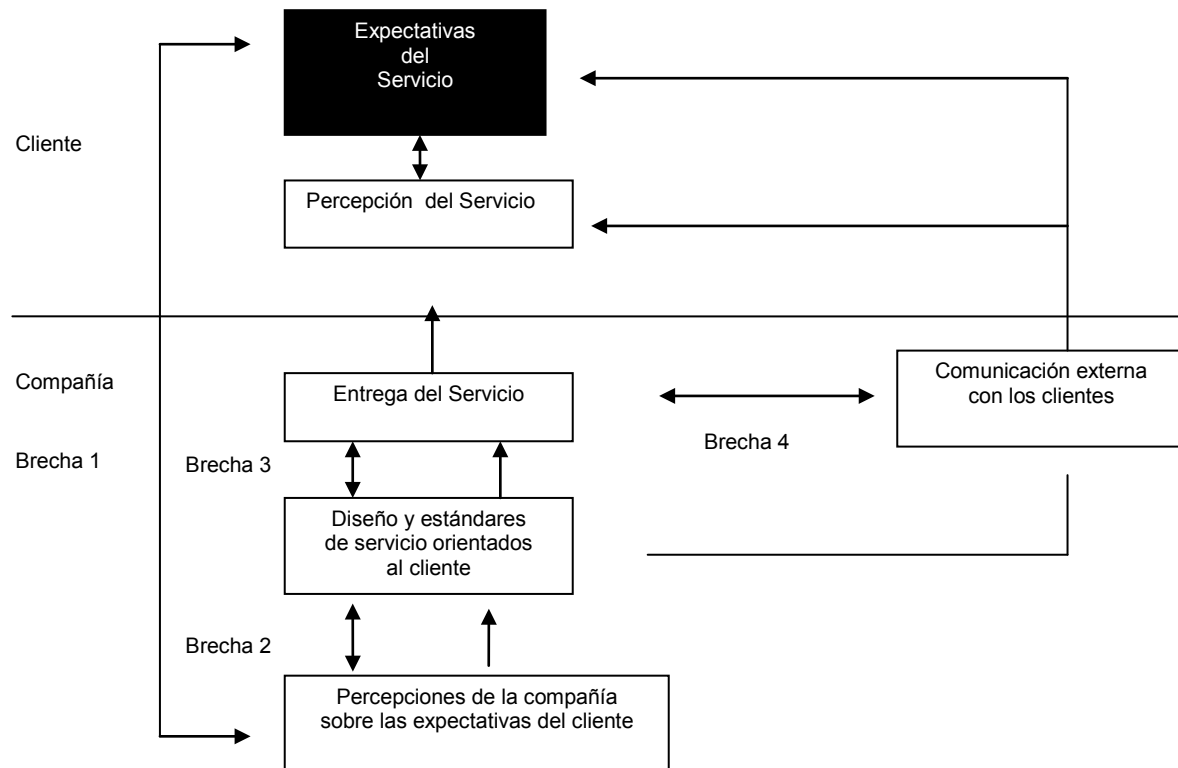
Expectativas del Servicio

Cliente

Percepción del Servicio

Compañía

Entrega del Servicio

Comunicación externa con los clientes

Brecha 1

Brecha 3

Brecha 4

Diseño y estándares de servicio orientados al cliente

Brecha 2

Percepciones de la compañía sobre las expectativas del cliente